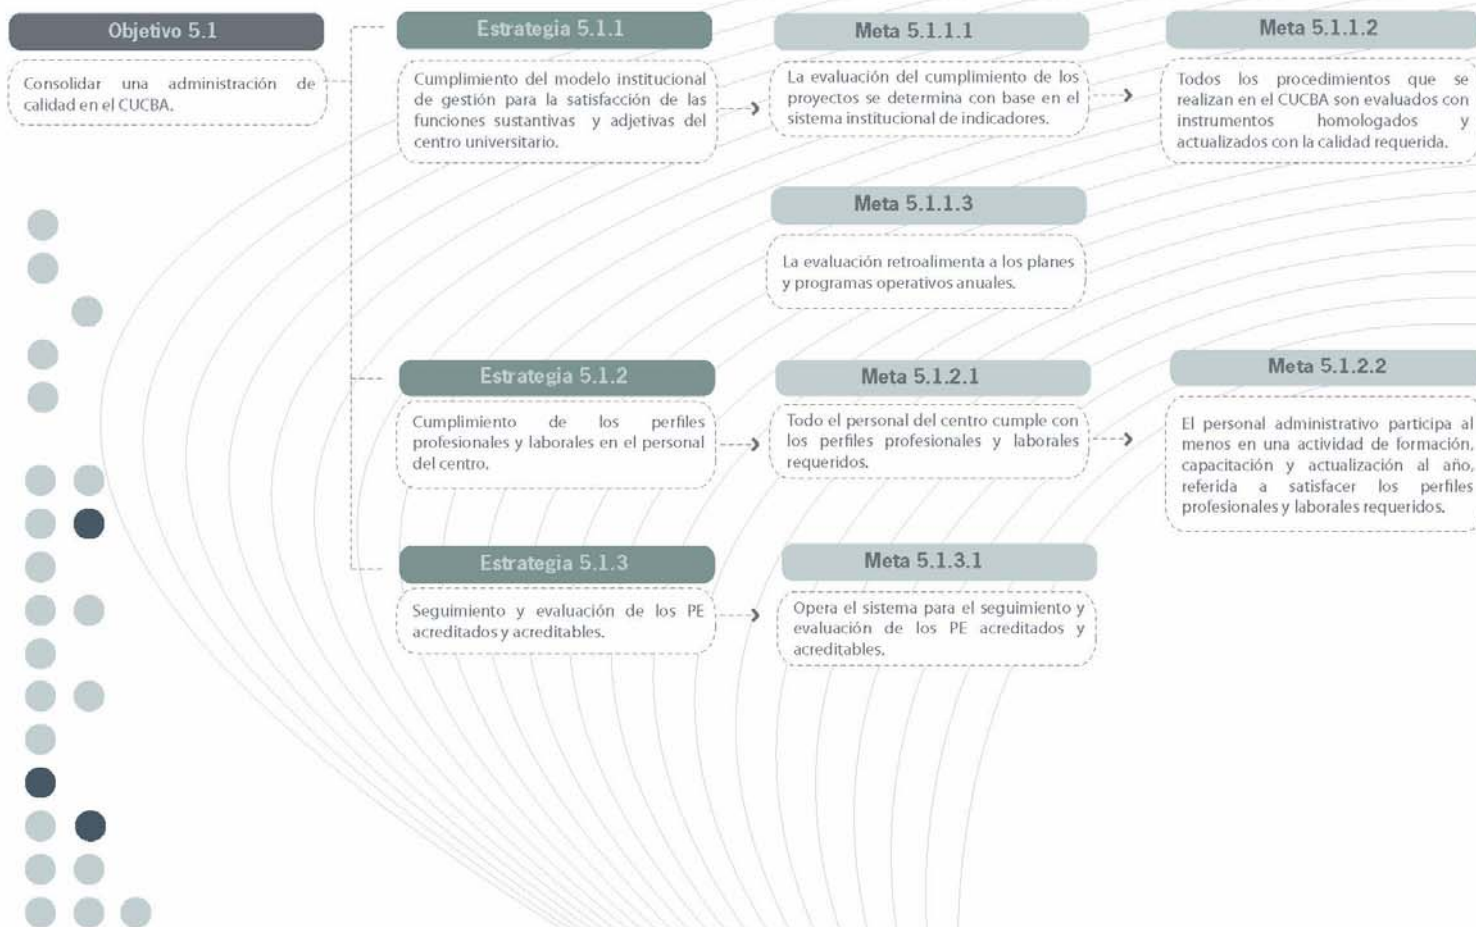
Objetivo 5.1

Consolidar una administración de calidad en el CUCBA.

Estrategia 5.1.1

Cumplimiento del modelo institucional de gestión para la satisfacción de las funciones sustantivas y adjetivas del centro universitario.

Meta 5.1.1.1

La evaluación del cumplimiento de los proyectos se determina con base en el sistema institucional de indicadores.

Meta 5.1.1.2

Todos los procedimientos que se realizan en el CUCBA son evaluados con instrumentos homologados y actualizados con la calidad requerida.

Meta 5.1.1.3

La evaluación retroalimenta a los planes y programas operativos anuales.

Estrategia 5.1.2

Cumplimiento de los perfiles profesionales y laborales en el personal del centro.

Meta 5.1.2.1

Todo el personal del centro cumple con los perfiles profesionales y laborales requeridos.

Meta 5.1.2.2

El personal administrativo participa al menos en una actividad de formación, capacitación y actualización al año, referida a satisfacer los perfiles profesionales y laborales requeridos.

Estrategia 5.1.3

Seguimiento y evaluación de los PE acreditados y acreditables.

Meta 5.1.3.1

Opera el sistema para el seguimiento y evaluación de los PE acreditados y acreditables.